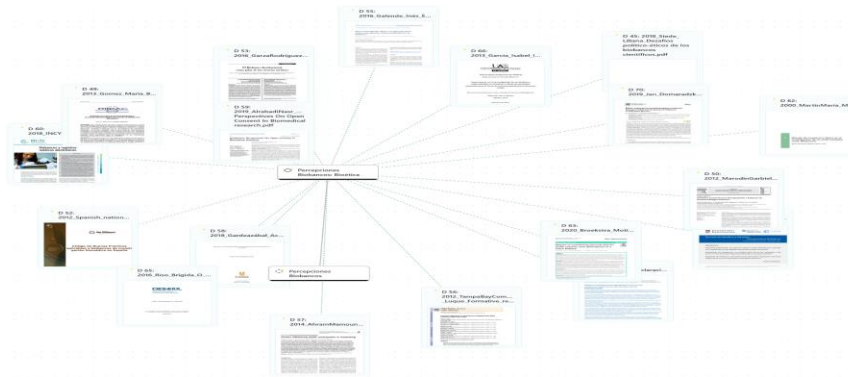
D 55:
2016_Galende_Inés_E...

D 53:
2016_GarcíaRodríguez...

D 66:
2015_García_Isabel_L...

D 45: 2018_Steele, Liliana_Desafíos político-éticos de los biobancos científicos.pdf

D 49:
2013_Gomez_María_B...

D 59:
2019_AlrabahWaer... Perspectives On Open Consent In Biomedical research.pdf

D 70:
2019_ten_Dornarsdek...

D 62:
2000_MartinMaria_M...

D 60:
2018_INCY

Percepciones Biobancos: Bioética

D 50:
2012_MarcelinGarbiel...

D 52:
2012_Spanish_nation...

D 58:
2018_Gardeazábal_Ac...

Percepciones Biobancos

D 63:
2020_Broekstra_Mok...

D 65:
2016_Rius_Brigida_O...

D 56:
2012_TampallayCom... _Luque_Formative_re...

D 57:
2014_AlcamManour...